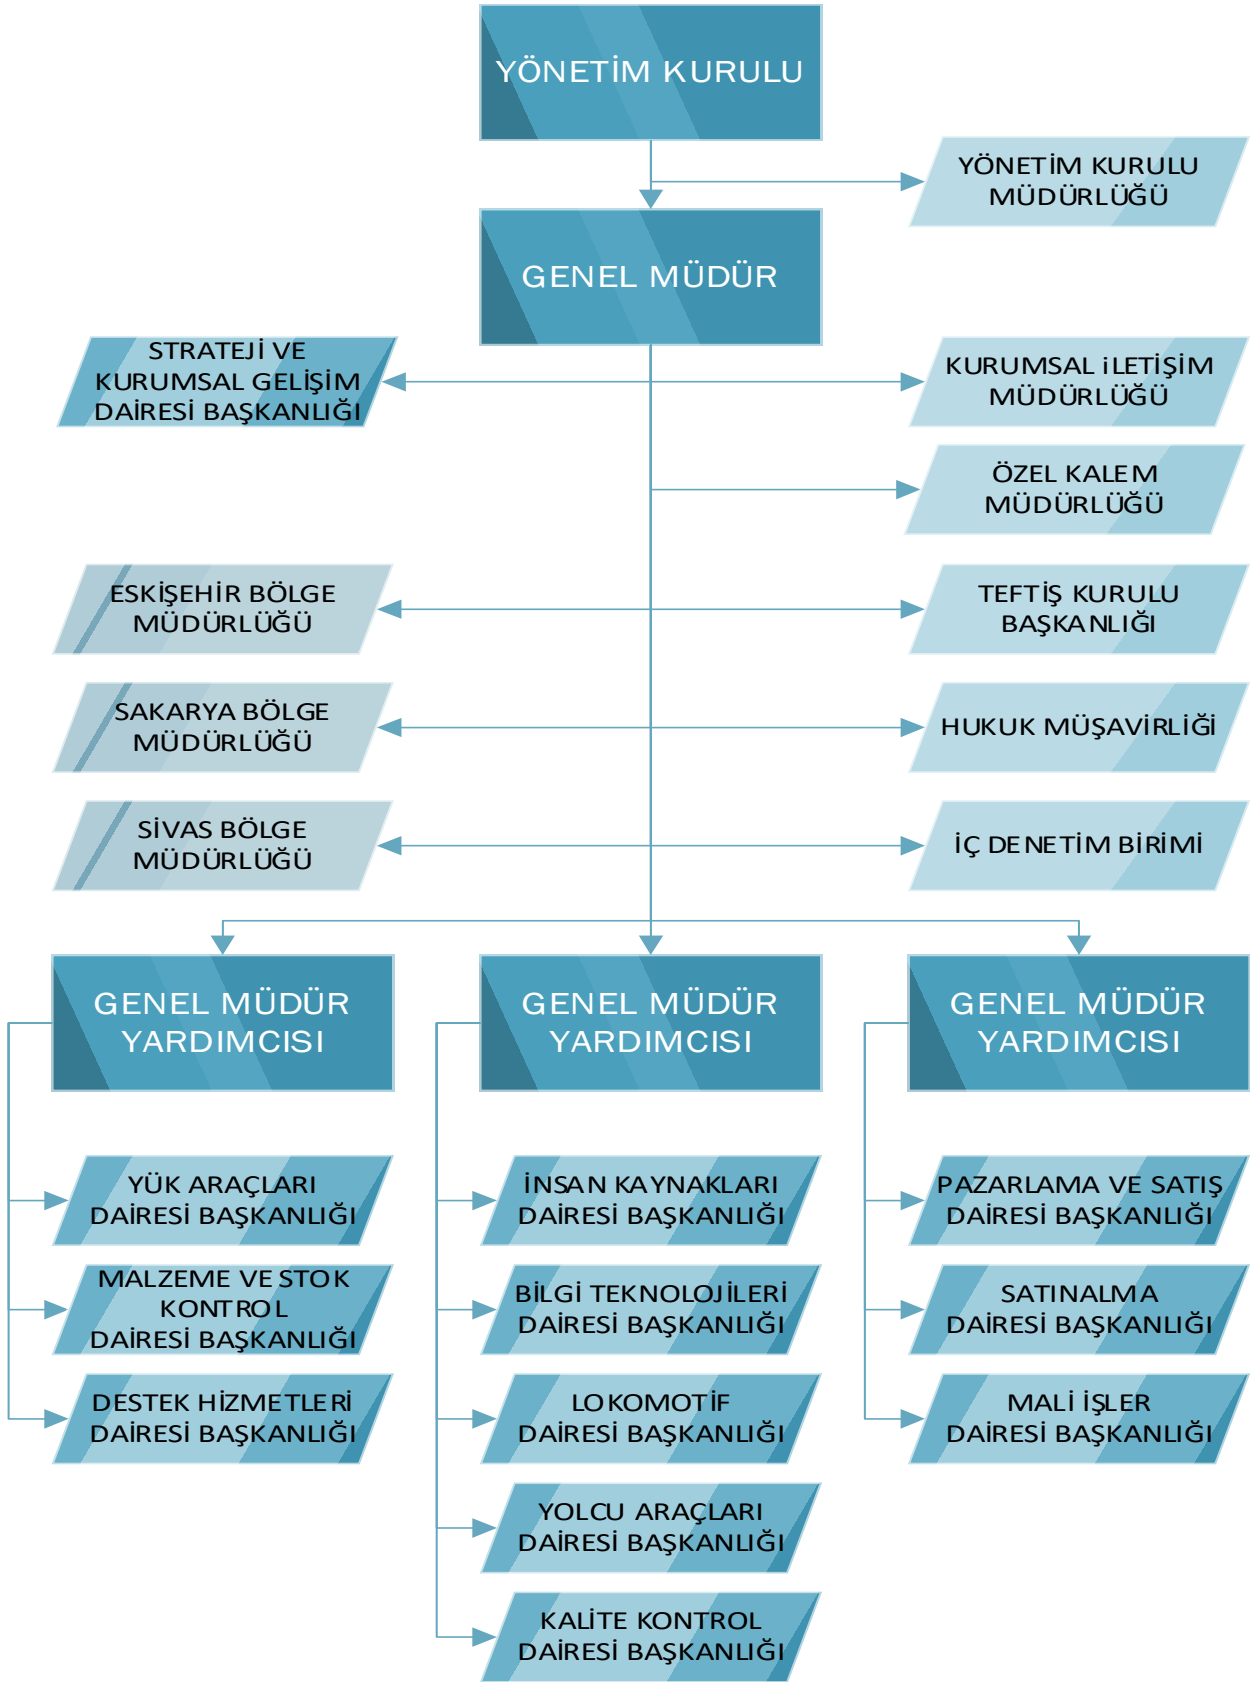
YÖNETİM KURULU

YÖNETİM KURULU MÜDÜRLÜĞÜ

GENEL MÜDÜR

STRATEJİ VE KURUMSAL GELİŞİM DAİRESİ BAŞKANLIĞI

KURUMSAL İLETİŞİM MÜDÜRLÜĞÜ

ÖZEL KALEM MÜDÜRLÜĞÜ

ESKİŞEHİR BÖLGE MÜDÜRLÜĞÜ

TEFTİŞ KURULU BAŞKANLIĞI

SAKARYA BÖLGE MÜDÜRLÜĞÜ

HUKUK MÜŞAVİRLİĞİ

SİVAS BÖLGE MÜDÜRLÜĞÜ

İÇ DENETİM BİRİMİ

GENEL MÜDÜR YARDIMCISI

GENEL MÜDÜR YARDIMCISI

GENEL MÜDÜR YARDIMCISI

YÜK ARAÇLARI DAİRESİ BAŞKANLIĞI

MALZEME VE STOK KONTROL DAİRESİ BAŞKANLIĞI

DESTEK HİZMETLERİ DAİRESİ BAŞKANLIĞI

İNSAN KAYNAKLARI DAİRESİ BAŞKANLIĞI

BİLGİ TEKNOLOJİLERİ DAİRESİ BAŞKANLIĞI

LOKOMOTİF DAİRESİ BAŞKANLIĞI

YOLCU ARAÇLARI DAİRESİ BAŞKANLIĞI

KALİTE KONTROL DAİRESİ BAŞKANLIĞI

PAZARLAMA VE SATIŞ DAİRESİ BAŞKANLIĞI

SATINALMA DAİRESİ BAŞKANLIĞI

MALİ İŞLER DAİRESİ BAŞKANLIĞI